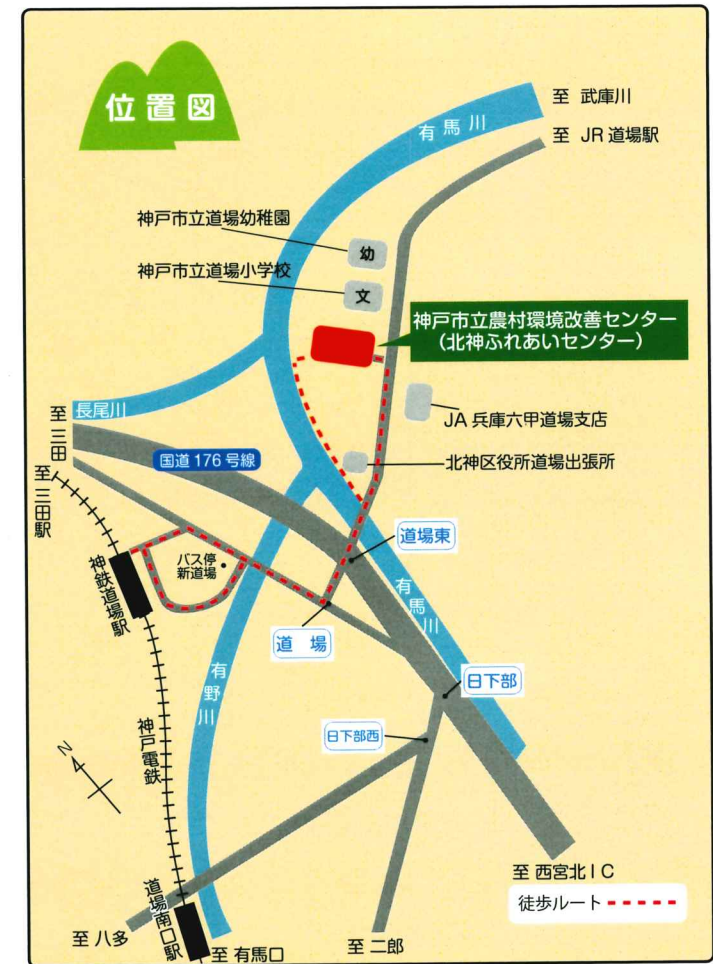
位置図

至 武庫川

至 JR 道場駅

有馬川

神戸市立道場幼稚園

幼

神戸市立道場小学校

文

神戸市立農村環境改善センター
(北神ふれあいセンター)

至 三田

長尾川

JA 兵庫六甲道場支店

国道 176 号線

北神区役所道場出張所

至 三田駅

神鉄道場駅

バス停
新道場

道場東

有馬川

道 場

有野川

日下部

神戸電鉄

日下部西

N

至 西宮北 I C

徒歩ルート

道場南口駅

至 八多

至 有馬口

至 二郎